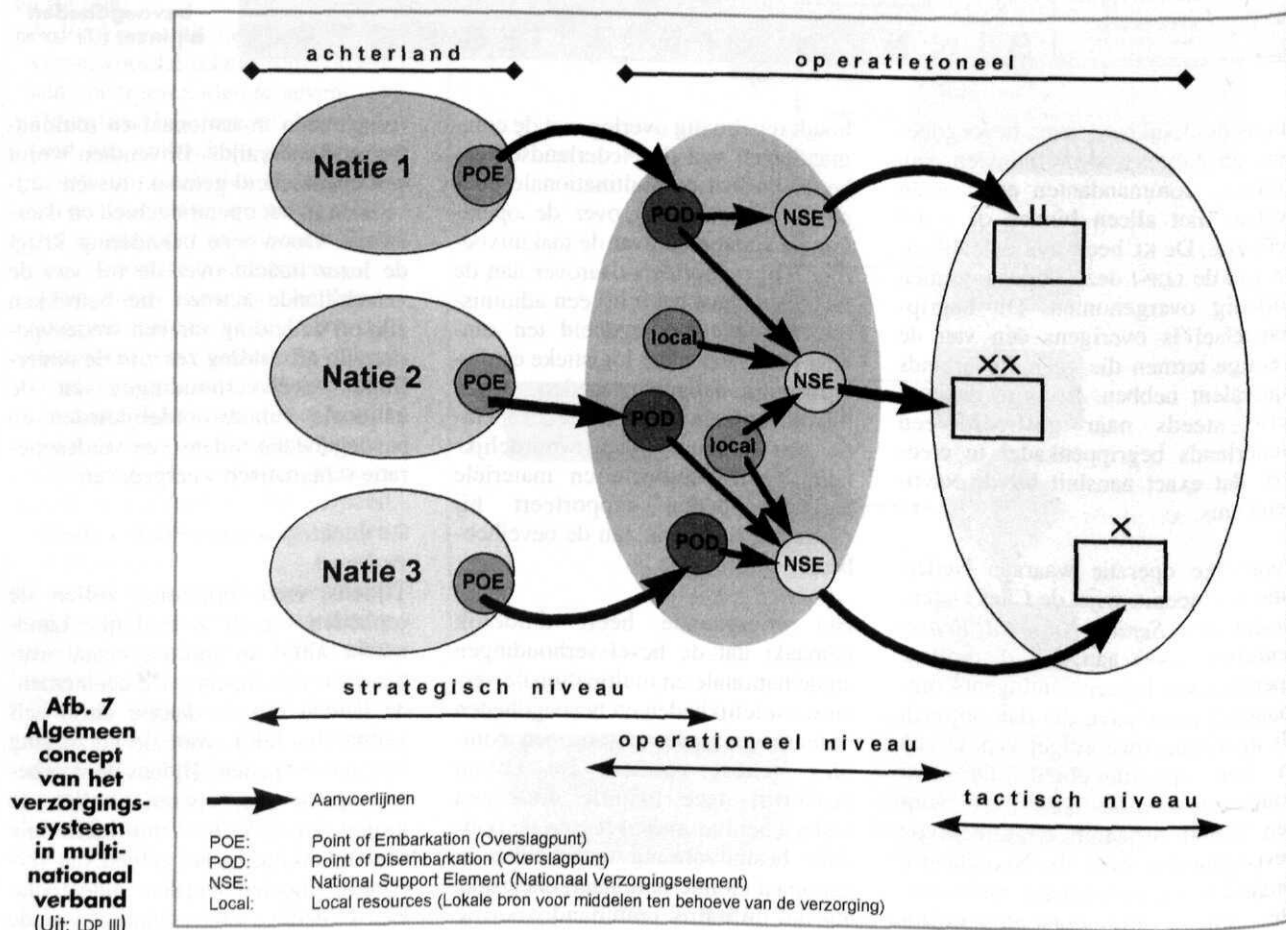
achterland

operatietoneel

Natie 1

Natie 2

Natie 3

POE

POD

NSE

local

POE

POD

local

NSE

POE

POD

NSE

XX

X

strategisch niveau

operationeel niveau

tactisch niveau

Afb. 7 Algemeen concept van het verzorgingssysteem in multinationaal verband (Uit: LDP III)

Aanvoerlijnen

POE: Point of Embarkation (Overslagpunt)
POD: Point of Disembarkation (Overslagpunt)
NSE: National Support Element (Nationaal Verzorgingselement)
Local: Local resources (Lokale bron voor middelen ten behoeve van de verzorging)